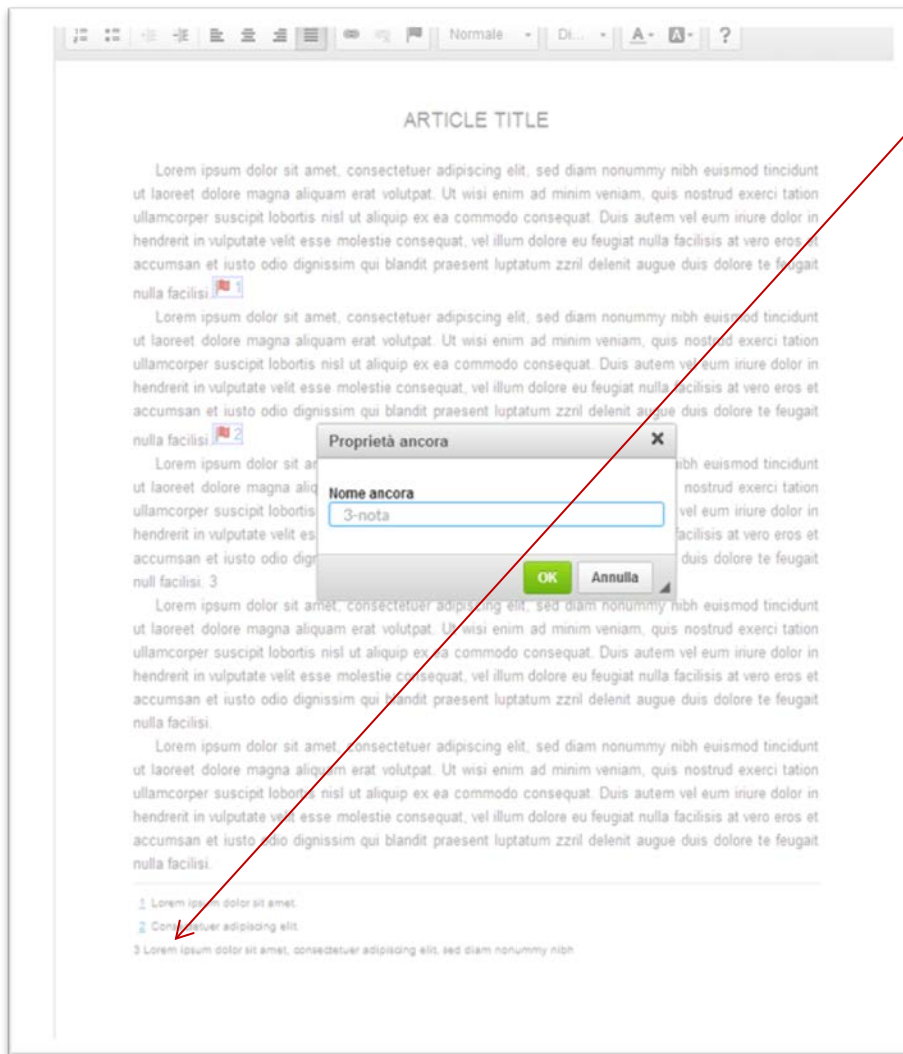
Normale Di... A· ?

ARTICLE TITLE

Lorem ipsum dolor sit amet, consectetuer adipiscing elit, sed diam nonummy nibh euismod tincidunt ut laoreet dolore magna aliquam erat volutpat. Ut wisi enim ad minim veniam, quis nostrud exerci tation ullamcorper suscipit lobortis nisl ut aliquip ex ea commodo consequat. Duis autem vel eum iriure dolor in hendrerit in vulputate velit esse molestie consequat, vel illum dolore eu feugiat nulla facilisis at vero eros et accumsan et iusto odio dignissim qui blandit praesent luptatum zzril delenit augue duis dolore te feugait nulla facilisi. 1

Lorem ipsum dolor sit amet, consectetuer adipiscing elit, sed diam nonummy nibh euismod tincidunt ut laoreet dolore magna aliquam erat volutpat. Ut wisi enim ad minim veniam, quis nostrud exerci tation ullamcorper suscipit lobortis nisl ut aliquip ex ea commodo consequat. Duis autem vel eum iriure dolor in hendrerit in vulputate velit esse molestie consequat, vel illum dolore eu feugiat nulla facilisis at vero eros et accumsan et iusto odio dignissim qui blandit praesent luptatum zzril delenit augue duis dolore te feugait nulla facilisi. 2

Lorem ipsum dolor sit a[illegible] nibh euismod tincidunt ut laoreet dolore magna ali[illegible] nostrud exerci tation ullamcorper suscipit lobortis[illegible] vel eum iriure dolor in hendrerit in vulputate velit es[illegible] facilisis at vero eros et accumsan et iusto odio dign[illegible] duis dolore te feugait null facilisi. 3

Proprietà ancora
Nome ancora
3-nota
OK Annulla

Lorem ipsum dolor sit amet, consectetuer adipiscing elit, sed diam nonummy nibh euismod tincidunt ut laoreet dolore magna aliquam erat volutpat. Ut wisi enim ad minim veniam, quis nostrud exerci tation ullamcorper suscipit lobortis nisl ut aliquip ex ea commodo consequat. Duis autem vel eum iriure dolor in hendrerit in vulputate velit esse molestie consequat, vel illum dolore eu feugiat nulla facilisis at vero eros et accumsan et iusto odio dignissim qui blandit praesent luptatum zzril delenit augue duis dolore te feugait nulla facilisi.

Lorem ipsum dolor sit amet, consectetuer adipiscing elit, sed diam nonummy nibh euismod tincidunt ut laoreet dolore magna aliquam erat volutpat. Ut wisi enim ad minim veniam, quis nostrud exerci tation ullamcorper suscipit lobortis nisl ut aliquip ex ea commodo consequat. Duis autem vel eum iriure dolor in hendrerit in vulputate velit esse molestie consequat, vel illum dolore eu feugiat nulla facilisis at vero eros et accumsan et iusto odio dignissim qui blandit praesent luptatum zzril delenit augue duis dolore te feugait nulla facilisi.

1 Lorem ipsum dolor sit amet.
2 Consectetuer adipiscing elit.
3 Lorem ipsum dolor sit amet, consectetuer adipiscing elit, sed diam nonummy nibh